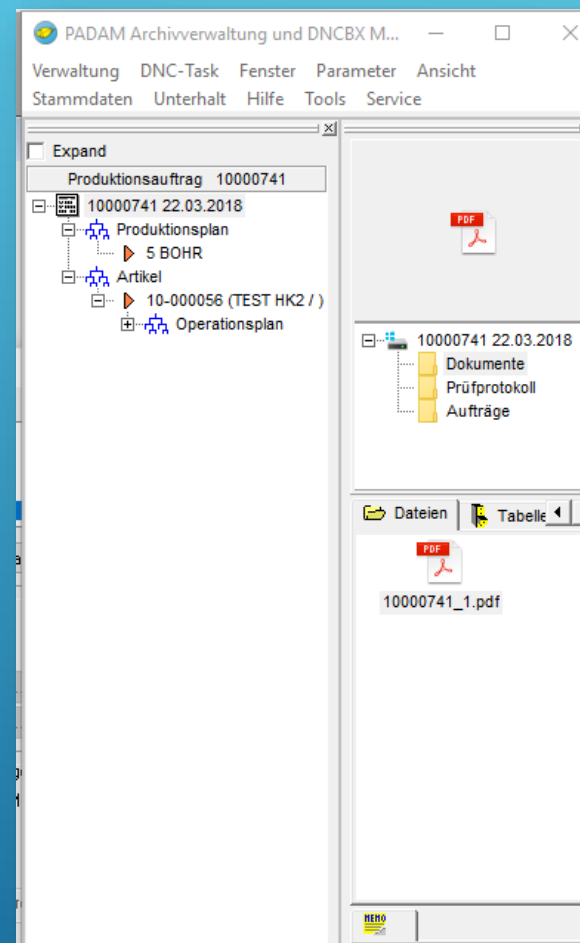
PADAM Archivverwaltung und DNCBX M...

Verwaltung DNC-Task Fenster Parameter Ansicht
Stammdaten Unterhalt Hilfe Tools Service

Expand

Produktionsauftrag 10000741

10000741 22.03.2018
Produktionsplan
5 BOHR
Artikel
10-000056 (TEST HK2 / )
Operationsplan

PDF

10000741 22.03.2018
Dokumente
Prüfprotokoll
Aufträge

Dateien
Tabelle

PDF
10000741_1.pdf

MEMO